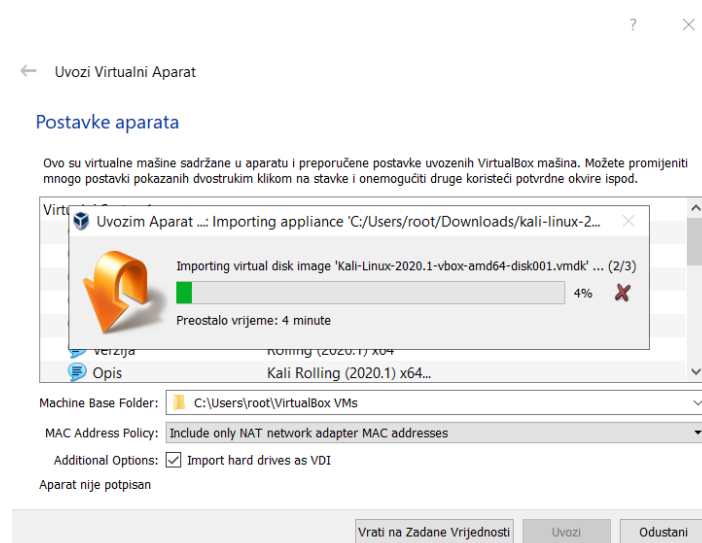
?
Uvozi Virtualni Aparat

Postavke aparata

Ovo su virtualne mašine sadržane u aparatu i preporučene postavke uvozenih VirtualBox mašina. Možete promijeniti mnogo postavki pokazanih dvostrukim klikom na stavke i onemogućiti druge koristeći potvrdne okvire ispod.

Virt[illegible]

Uvozim Aparat ...: Importing appliance 'C:/Users/root/Downloads/kali-linux-2...

Importing virtual disk image 'Kali-Linux-2020.1-vbox-amd64-disk001.vmdk' ... (2/3)

4%

Preostalo vrijeme: 4 minute

Verzija Rolling (2020.1) x64
Opis Kali Rolling (2020.1) x64...

Machine Base Folder: C:\Users\root\VirtualBox VMs
MAC Address Policy: Include only NAT network adapter MAC addresses
Additional Options: Import hard drives as VDI
Aparat nije potpisan

Vrati na Zadane Vrijednosti Uvozi Odustani